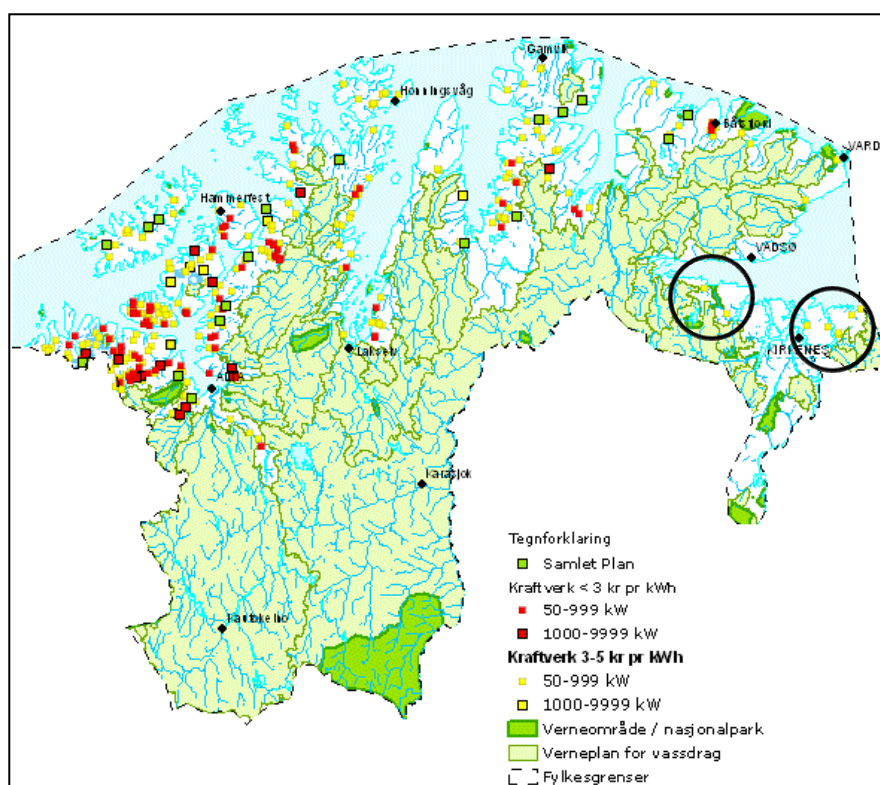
Gamvik
Honningsvåg
Båtsfjord
VARDØ
Hammerfest
VADSØ
Lakselv
KIRKENES
Alta
Karasjok
Kautokeino

Tegnforklaring
Samlet Plan
Kraftverk < 3 kr pr kWh
50-999 kW
1000-9999 kW
Kraftverk 3-5 kr pr kWh
50-999 kW
1000-9999 kW
Verneområde / nasjonalpark
Verneplan for vassdrag
Fylkesgrenser